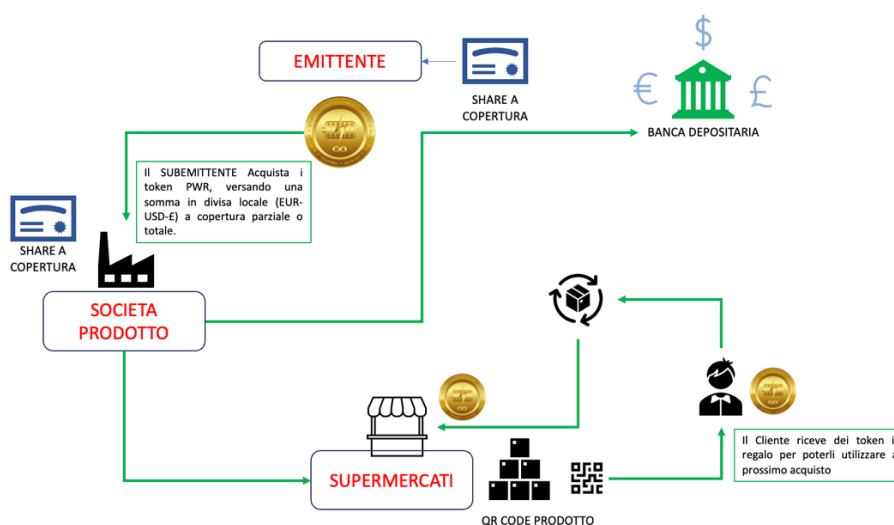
EMITTENTE

SHARE A COPERTURA

$

€

£

BANCA DEPOSITARIA

Il SUBEMITTENTE Acquista i token PWR, versando una somma in divisa locale (EUR-USD-£) a copertura parziale o totale.

SHARE A COPERTURA

SOCIETA PRODOTTO

SUPERMERCATI

QR CODE PRODOTTO

Il Cliente riceve dei token i regalo per poterli utilizzare a prossimo acquisto